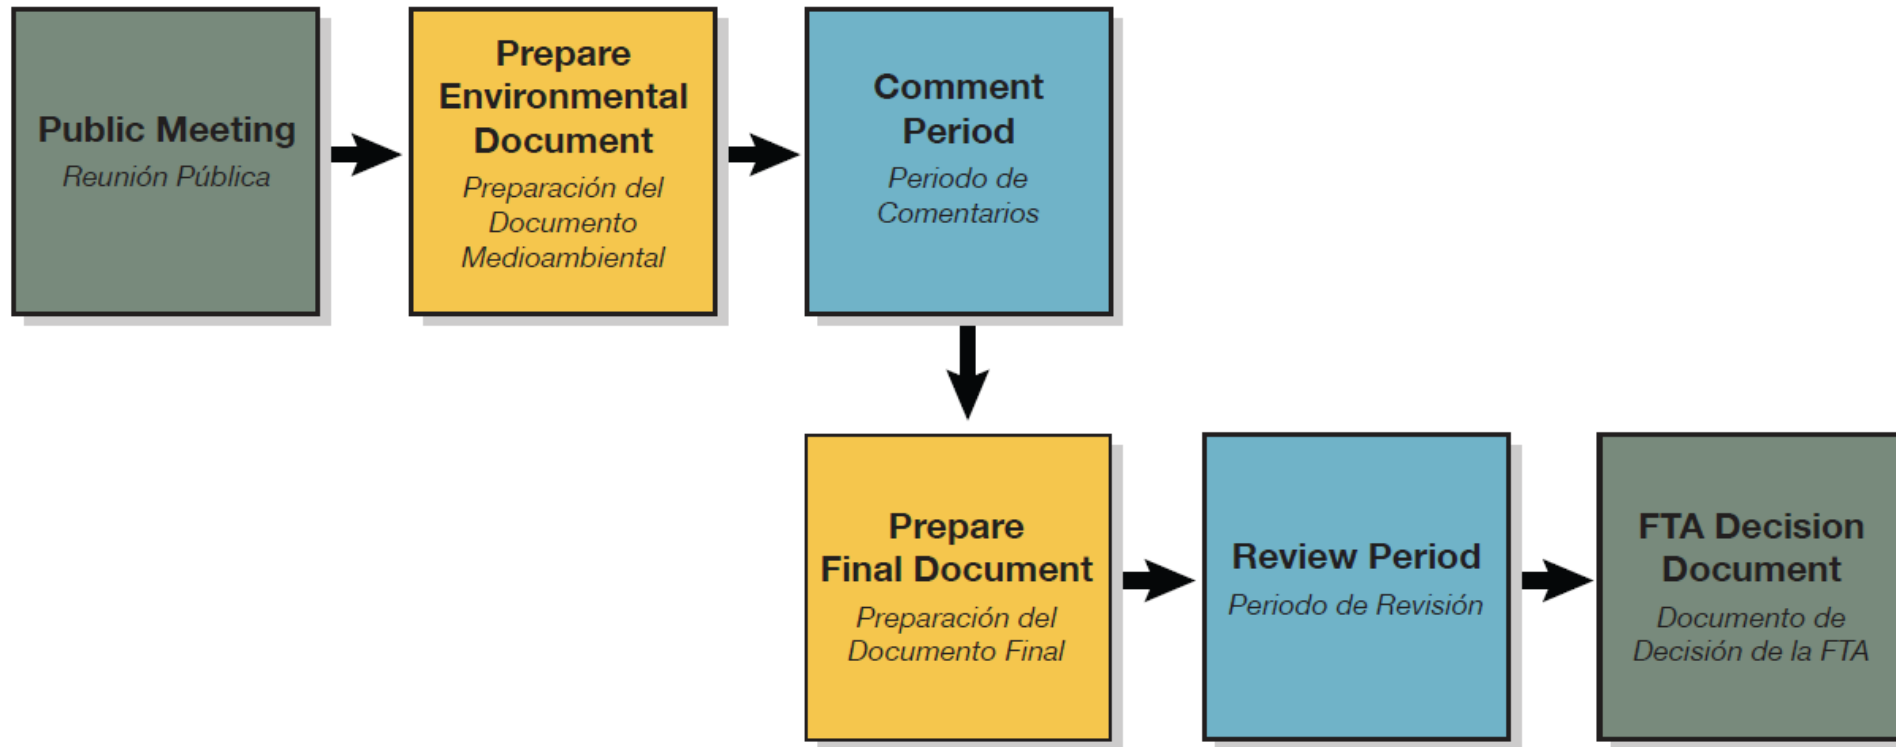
Public Meeting
Reunión Pública

Prepare Environmental Document
Preparación del Documento Medioambiental

Comment Period
Periodo de Comentarios

Prepare Final Document
Preparación del Documento Final

Review Period
Periodo de Revisión

FTA Decision Document
Documento de Decisión de la FTA